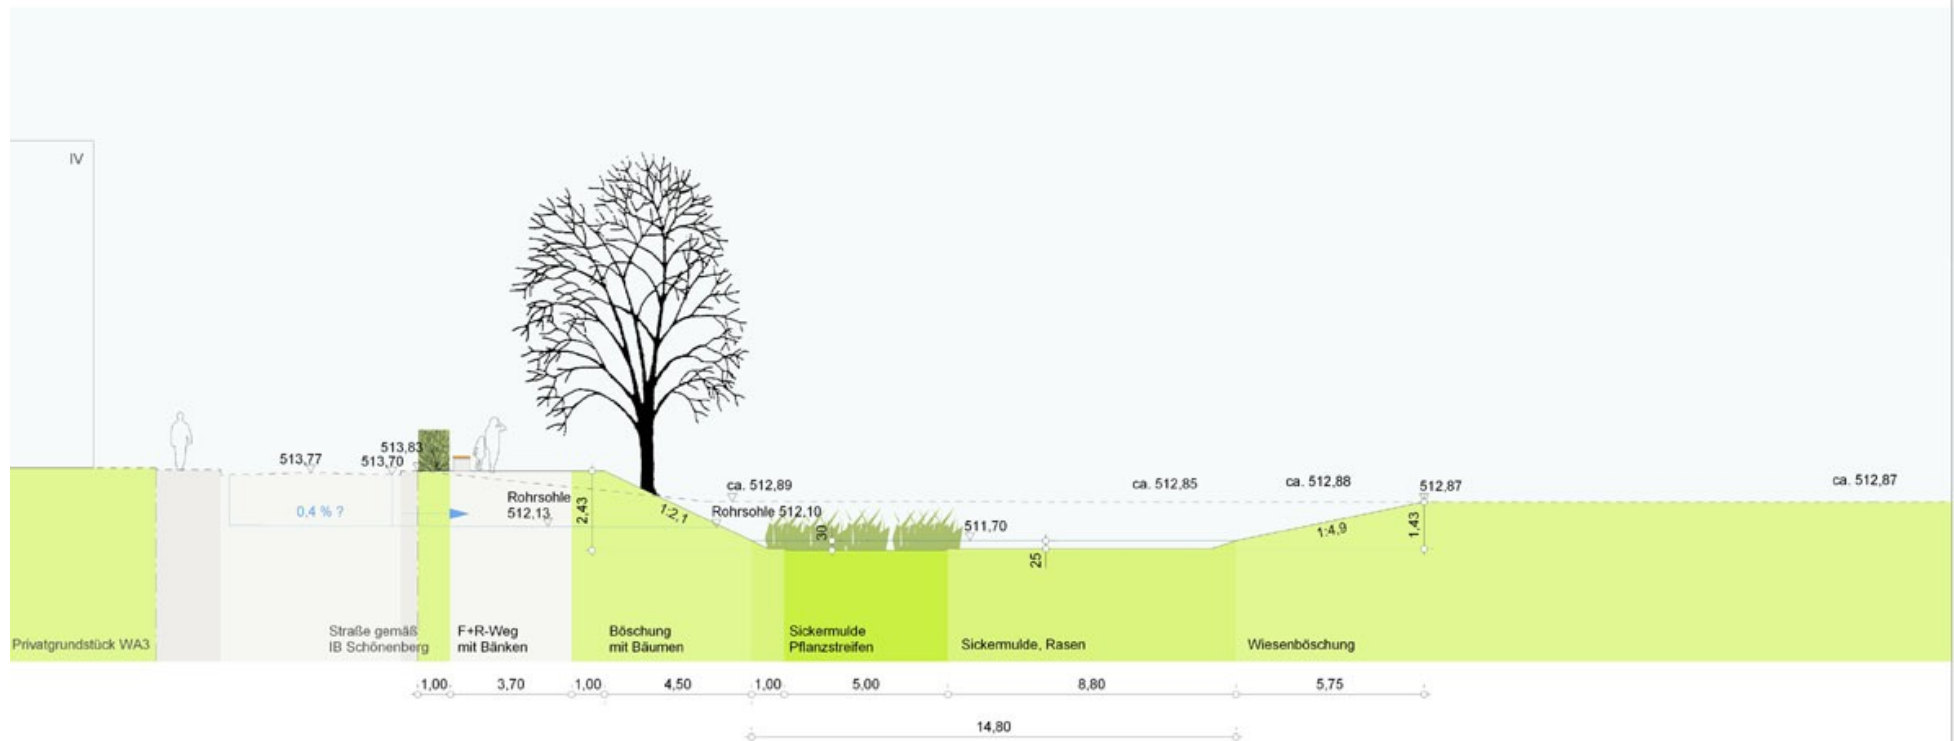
IV

513,77

513,83
513,70

0,4 % ?

Rohrsohle
512,13

2,43

1:2,1

ca. 512,89

Rohrsohle 512,10

30

511,70

25

ca. 512,85

ca. 512,88

1:4,9

512,87

1,43

ca. 512,87

Privatgrundstück WA3

Straße gemäß
IB Schönenberg

F+R-Weg
mit Bänken

Böschung
mit Bäumen

Sickermulde
Pflanzstreifen

Sickermulde, Rasen

Wiesenböschung

1,00 3,70 1,00 4,50 1,00 5,00 8,80 5,75

14,80